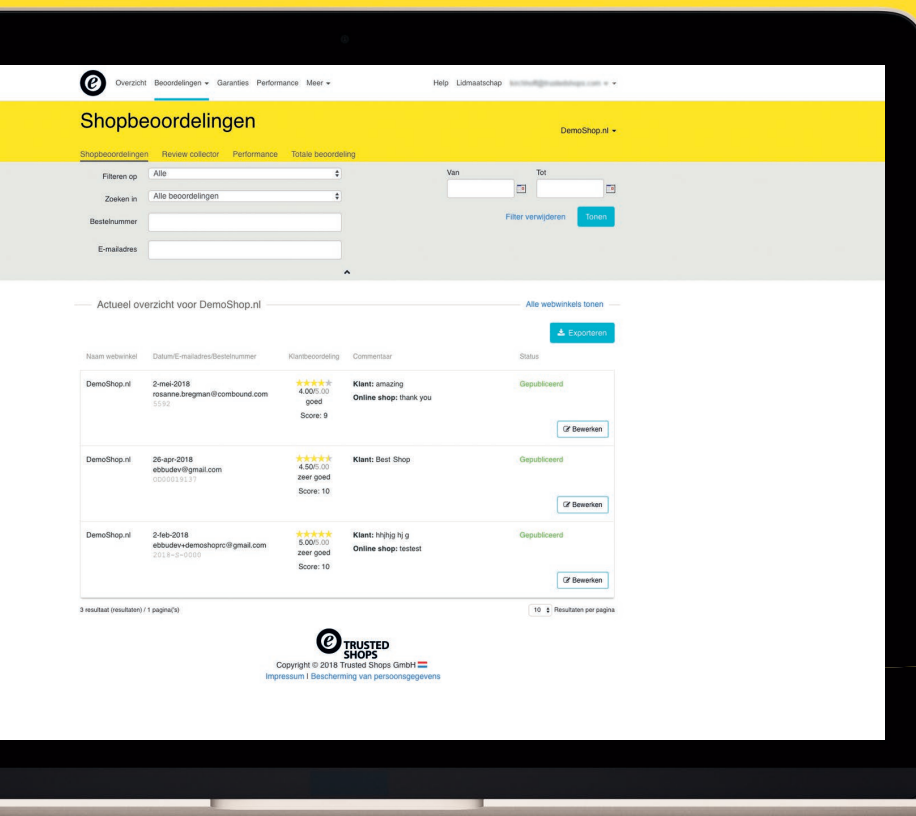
Overzicht Beoordelingen ▾ Garanties Performance Meer ▾

Help Lidmaatschap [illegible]

Shopbeoordelingen

DemoShop.nl ▾

Shopbeoordelingen Review collector Performance Totale beoordeling

Filteren op Alle

Zoeken in Alle beoordelingen

Bestelnummer

E-mailadres

Van

Tot

Filter verwijderen Tonen

Actueel overzicht voor DemoShop.nl

Alle webwinkels tonen

Exporteren

| Naam webwinkel | Datum/E-mailadres/Bestelnummer | Klantbeoordeling | Commentaar | Status |
|---|---|---|---|---|
| DemoShop.nl | 2-mei-2018 rosanne.bregman@combound.com 5592 | 4.00/5.00 goed Score: 9 | **Klant:** amazing **Online shop:** thank you | Gepubliceerd Bewerken |
| DemoShop.nl | 26-apr-2018 ebbudev@gmail.com 000019137 | 4.50/5.00 zeer goed Score: 10 | **Klant:** Best Shop | Gepubliceerd Bewerken |
| DemoShop.nl | 2-feb-2018 ebbudev+demoshoprc@gmail.com 2018-0-0000 | 5.00/5.00 zeer goed Score: 10 | **Klant:** hhjhjg hj g **Online shop:** testest | Gepubliceerd Bewerken |

3 resultaat (resultaten) / 1 pagina('s)

10 Resultaten per pagina

TRUSTED SHOPS

Copyright © 2018 Trusted Shops GmbH

Impressum | Bescherming van persoonsgegevens